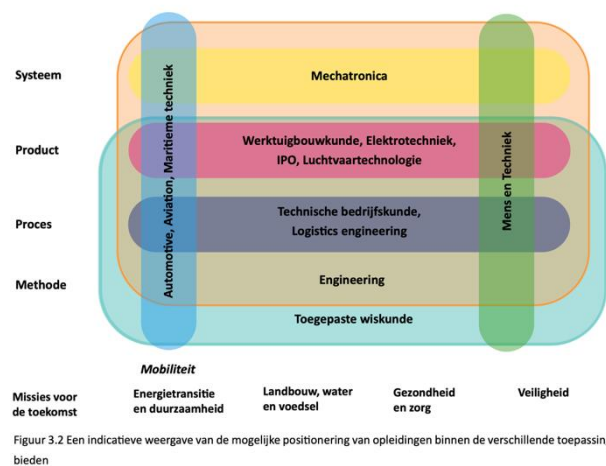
Systeem

Product

Proces

Methode

Mechatronica

Werktuigbouwkunde, Elektrotechniek, IPO, Luchtvaartechnologie

Technische bedrijfskunde, Logistics engineering

Engineering

Toegepaste wiskunde

Automotive, Aviation, Maritieme techniek

Mens en Techniek

Mobiliteit

Missies voor de toekomst

Energietransitie en duurzaamheid

Landbouw, water en voedsel

Gezondheid en zorg

Veiligheid

Figuur 3.2 Een indicatieve weergave van de mogelijke positionering van opleidingen binnen de verschillende toepassin bieden